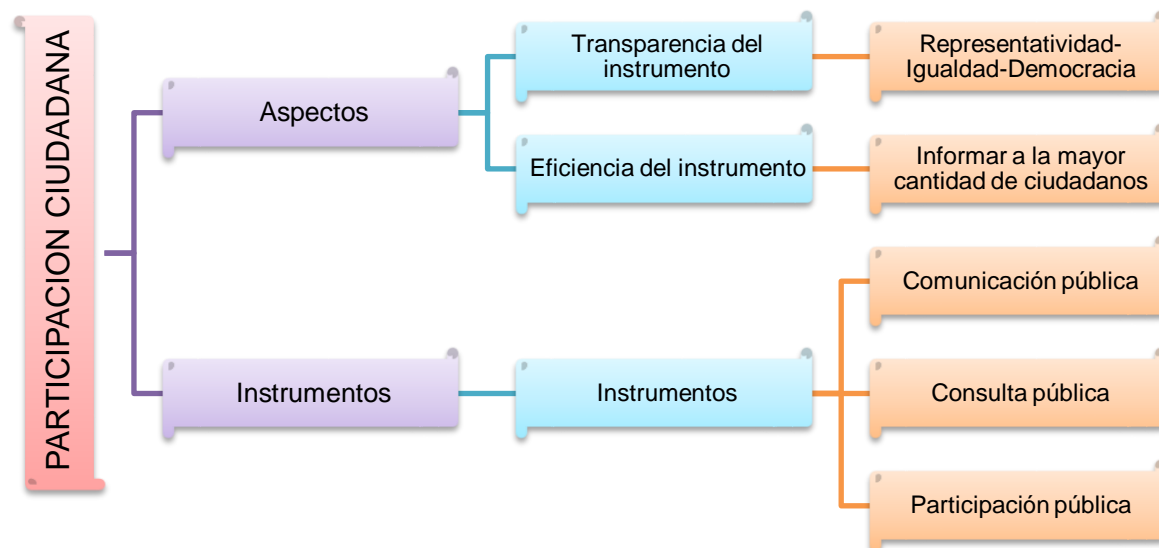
PARTICIPACION CIUDADANA

Aspectos

Transparencia del instrumento

Representatividad-Igualdad-Democracia

Eficiencia del instrumento

Informar a la mayor cantidad de ciudadanos

Instrumentos

Instrumentos

Comunicación pública

Consulta pública

Participación pública